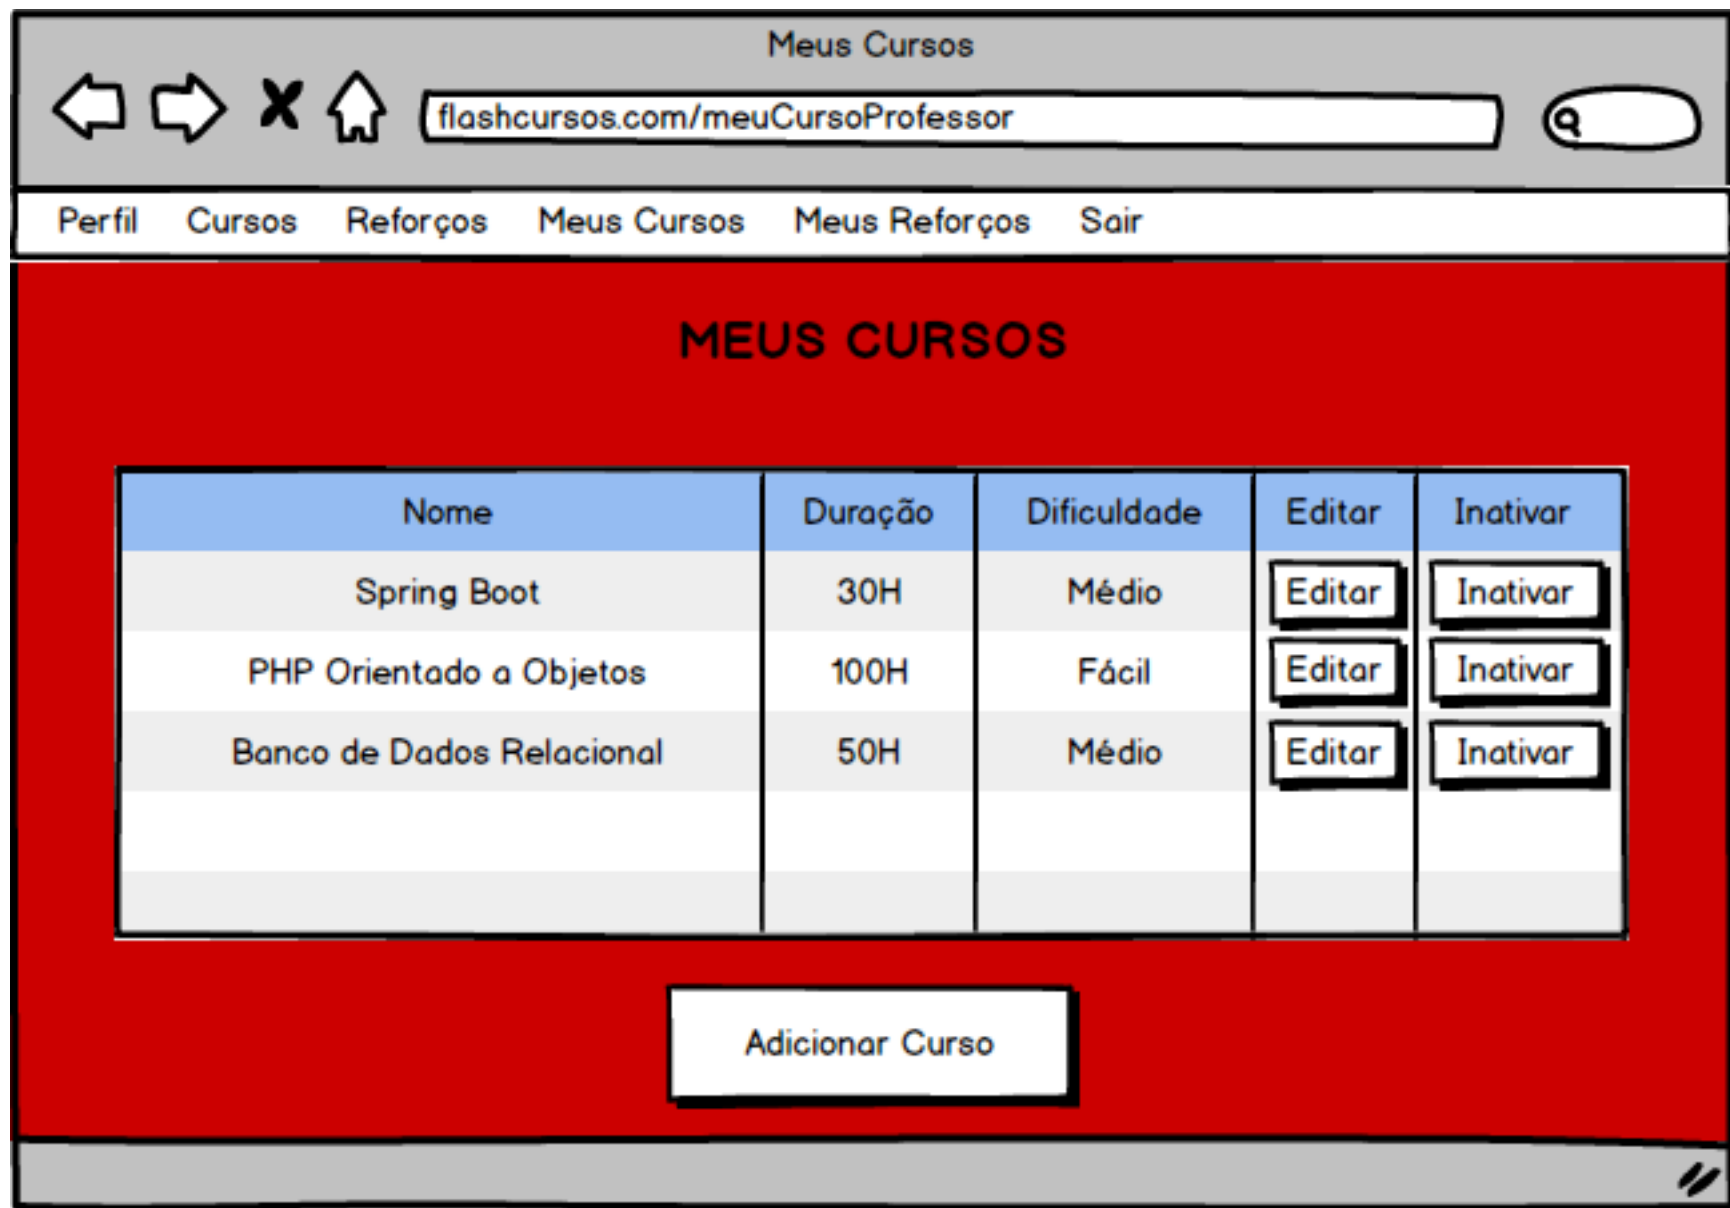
Meus Cursos

flashcursos.com/meuCursoProfessor

Perfil Cursos Reforços Meus Cursos Meus Reforços Sair

MEUS CURSOS

| Nome | Duração | Dificuldade | Editar | Inativar |
|---|---|---|---|---|
| Spring Boot | 30H | Médio | Editar | Inativar |
| PHP Orientado a Objetos | 100H | Fácil | Editar | Inativar |
| Banco de Dados Relacional | 50H | Médio | Editar | Inativar |
| | | | | |
| | | | | |

Adicionar Curso